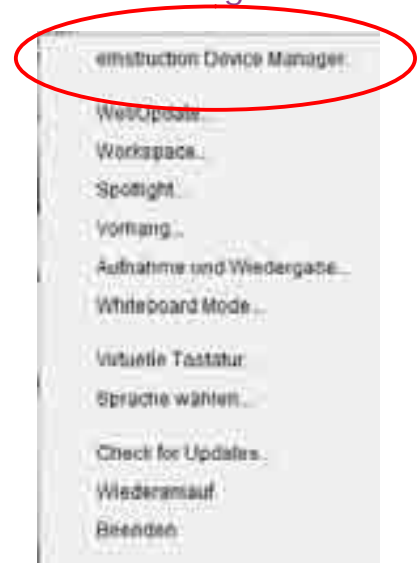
eInstruction Device Manager...

WebUpdate...

Workspace...

Spotlight...

Vorhang...

Aufnahme und Wiedergabe...

Whiteboard Mode...

Virtuelle Tastatur

Sprache wählen...

Check for Updates...

Wiederanlauf

Beenden